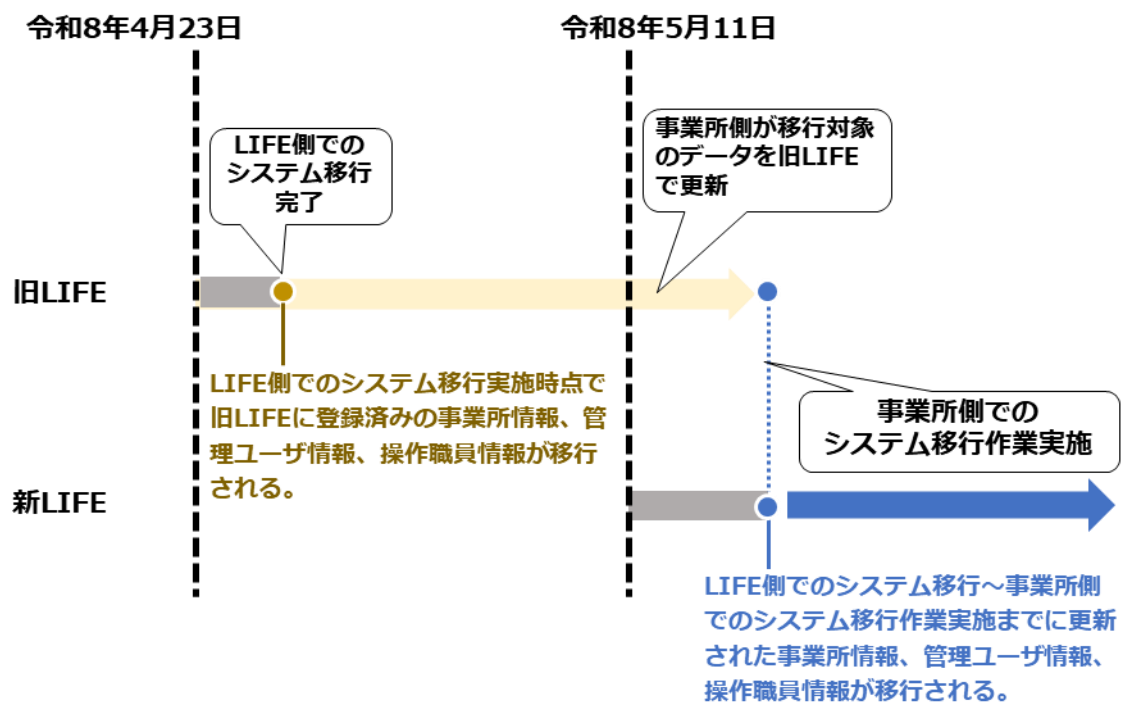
令和8年4月23日

令和8年5月11日

LIFE側でのシステム移行完了

事業所側が移行対象のデータを旧LIFEで更新

旧LIFE

LIFE側でのシステム移行実施時点で旧LIFEに登録済みの事業所情報、管理ユーザ情報、操作職員情報が移行される。

事業所側でのシステム移行作業実施

新LIFE

LIFE側でのシステム移行～事業所側でのシステム移行作業実施までに更新された事業所情報、管理ユーザ情報、操作職員情報が移行される。